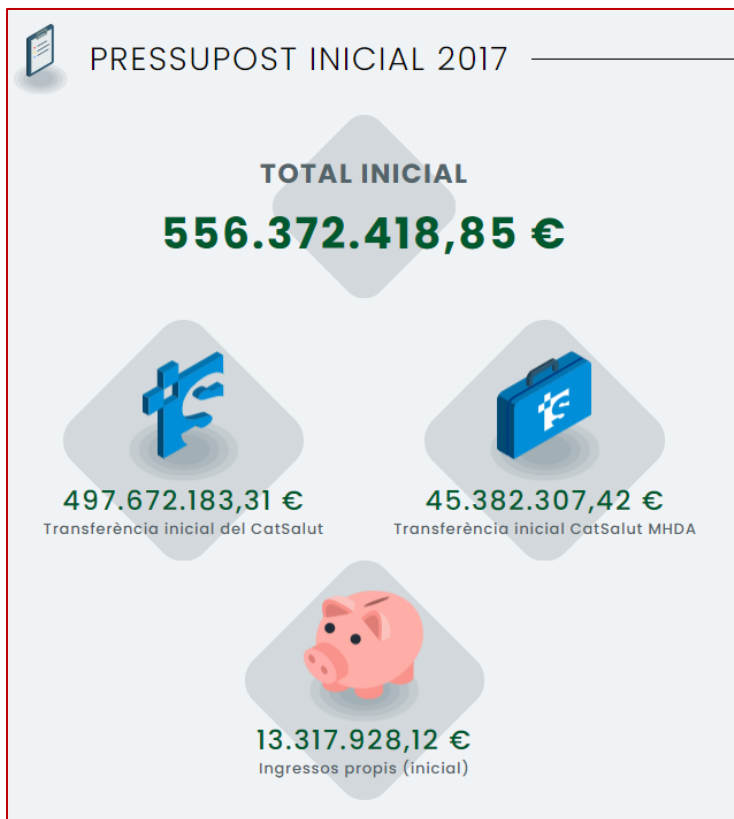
PRESSUPOST INICIAL 2017

TOTAL INICIAL

556.372.418,85 €

497.672.183,31 €
Transferència inicial del CatSalut

45.382.307,42 €
Transferència inicial CatSalut MHDA

13.317.928,12 €
Ingressos propis (inicial)